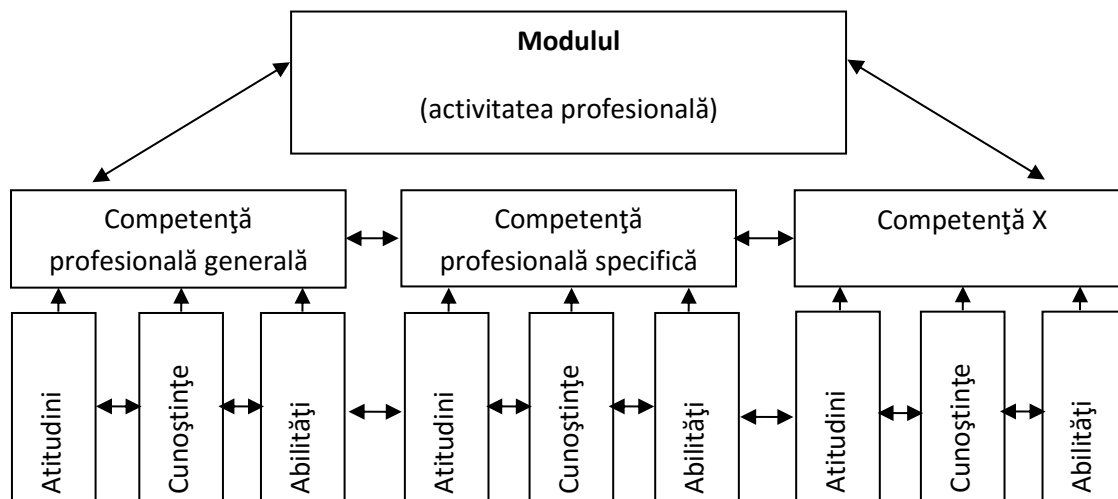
**Modulul**

(activitatea profesională)

Competenţă profesională generală

Competenţă profesională specifică

Competenţă X

Atitudini

Cunoştinţe

Abilităţi

Atitudini

Cunoştinţe

Abilităţi

Atitudini

Cunoştinţe

Abilităţi